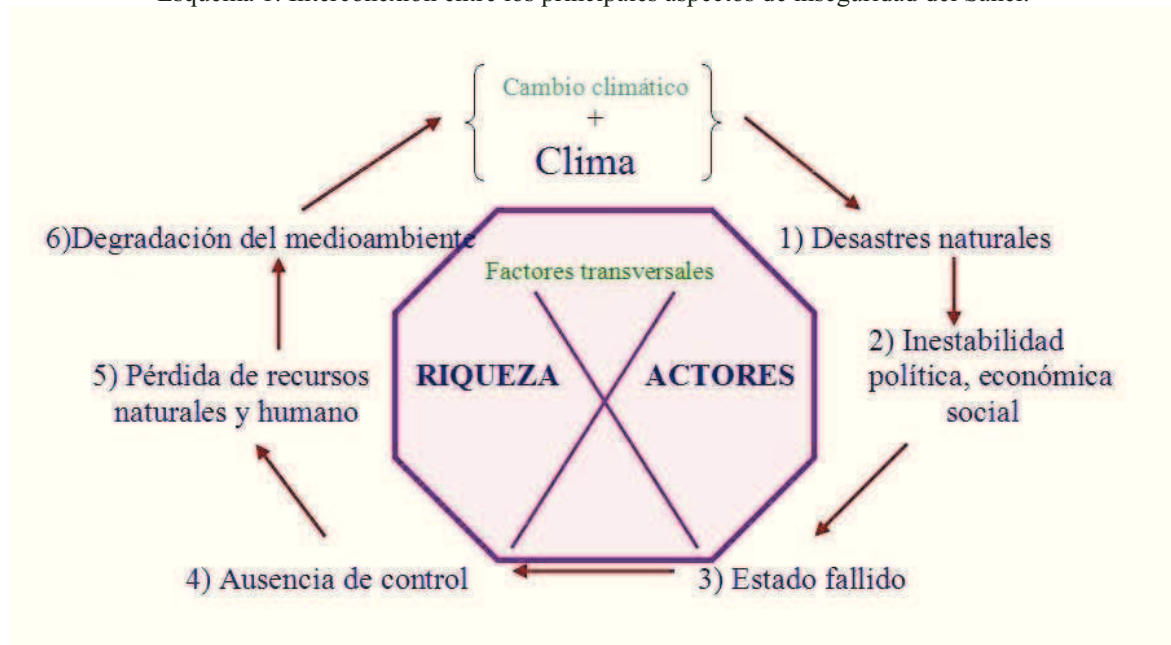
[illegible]

Cambio climático
+
Clima

1) Desastres naturales

2) Inestabilidad política, económica social

3) Estado fallido

4) Ausencia de control

5) Pérdida de recursos naturales y humano

6)Degradación del medioambiente

Factores transversales

RIQUEZA

ACTORES